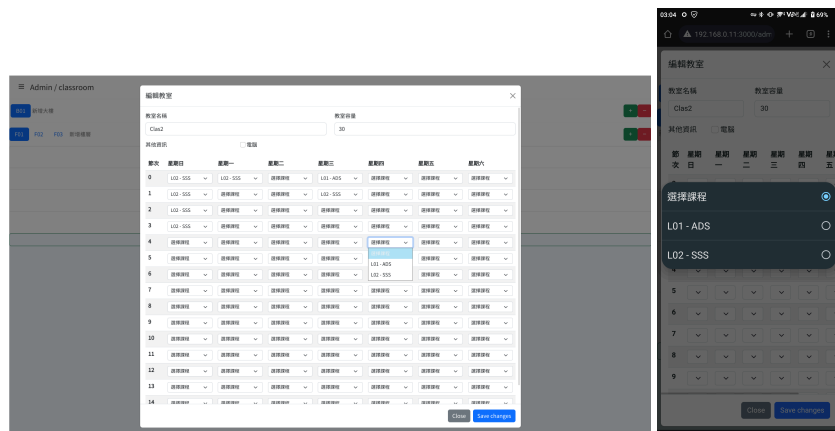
≡ Admin / classroom

B01 新增大樓

F01 F02 F03 新增樓層

編輯教室

教室名稱
Clas2

教室容量
30

其他資訊
電腦

| 節次 | 星期日 | 星期一 | 星期二 | 星期三 | 星期四 | 星期五 | 星期六 |
|---|---|---|---|---|---|---|---|
| 0 | L02 - SSS | L02 - SSS | 選擇課程 | L01 - ADS | 選擇課程 | 選擇課程 | 選擇課程 |
| 1 | L02 - SSS | 選擇課程 | 選擇課程 | L02 - SSS | 選擇課程 | 選擇課程 | 選擇課程 |
| 2 | L02 - SSS | 選擇課程 | 選擇課程 | 選擇課程 | 選擇課程 | 選擇課程 | 選擇課程 |
| 3 | L02 - SSS | 選擇課程 | 選擇課程 | 選擇課程 | 選擇課程 | 選擇課程 | 選擇課程 |
| 4 | 選擇課程 | 選擇課程 | 選擇課程 | 選擇課程 | 選擇課程 | 選擇課程 | 選擇課程 |
| 5 | 選擇課程 | 選擇課程 | 選擇課程 | 選擇課程 | 選擇課程 | 選擇課程 | 選擇課程 |
| 6 | 選擇課程 | 選擇課程 | 選擇課程 | 選擇課程 | 選擇課程 | 選擇課程 | 選擇課程 |
| 7 | 選擇課程 | 選擇課程 | 選擇課程 | 選擇課程 | 選擇課程 | 選擇課程 | 選擇課程 |
| 8 | 選擇課程 | 選擇課程 | 選擇課程 | 選擇課程 | 選擇課程 | 選擇課程 | 選擇課程 |
| 9 | 選擇課程 | 選擇課程 | 選擇課程 | 選擇課程 | 選擇課程 | 選擇課程 | 選擇課程 |
| 10 | 選擇課程 | 選擇課程 | 選擇課程 | 選擇課程 | 選擇課程 | 選擇課程 | 選擇課程 |
| 11 | 選擇課程 | 選擇課程 | 選擇課程 | 選擇課程 | 選擇課程 | 選擇課程 | 選擇課程 |
| 12 | 選擇課程 | 選擇課程 | 選擇課程 | 選擇課程 | 選擇課程 | 選擇課程 | 選擇課程 |
| 13 | 選擇課程 | 選擇課程 | 選擇課程 | 選擇課程 | 選擇課程 | 選擇課程 | 選擇課程 |
| 14 | 選擇課程 | 選擇課程 | 選擇課程 | 選擇課程 | 選擇課程 | 選擇課程 | 選擇課程 |

選擇課程
L01 - ADS
L02 - SSS

Close Save changes

03:04 69%
192.168.0.11:3000/adm

編輯教室

教室名稱
Clas2

教室容量
30

其他資訊 電腦

節次 星期日 星期一 星期二 星期三 星期四 星期五

選擇課程
L01 - ADS
L02 - SSS

4
5
6
7
8
9

Close Save changes